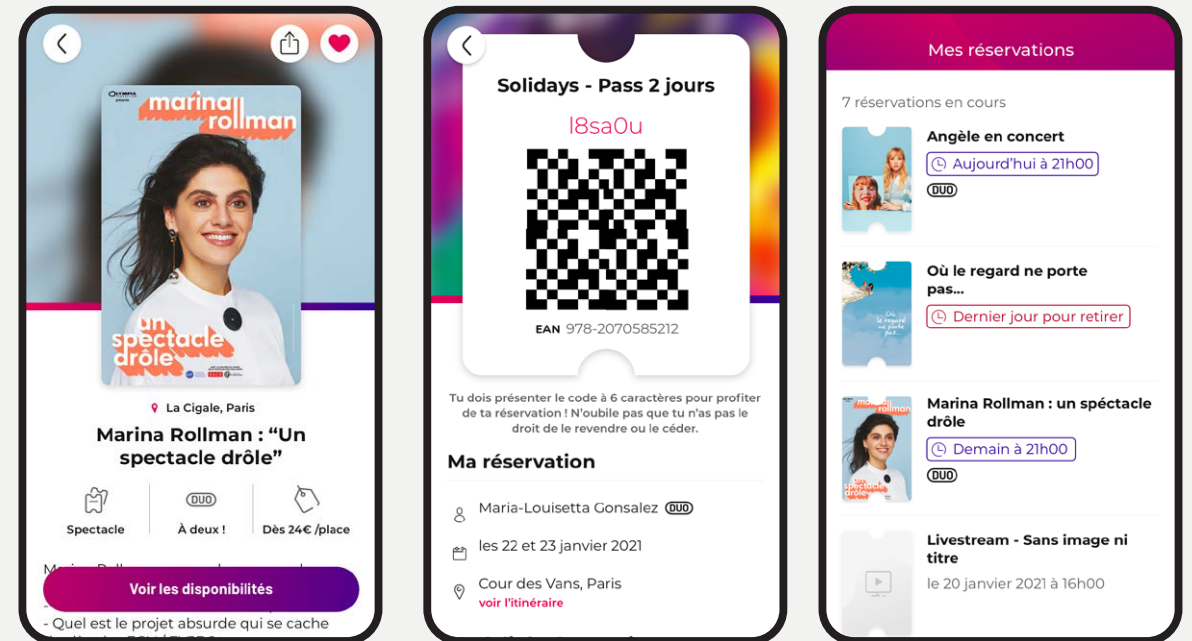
OLYMPIA présente

marina rollman

un spectacle drôle

La Cigale, Paris

Marina Rollman : “Un spectacle drôle”

Spectacle

DUO

À deux !

Dès 24€ /place

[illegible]

Voir les disponibilités

- Quel est le projet absurde qui se cache

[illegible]

Solidays - Pass 2 jours

l8sa0u

EAN 978-2070585212

Tu dois présenter le code à 6 caractères pour profiter de ta réservation ! N'oubile pas que tu n'as pas le droit de le revendre ou le céder.

Ma réservation

Maria-Louisetta Gonsalez DUO

les 22 et 23 janvier 2021

Cour des Vans, Paris

voir l'itinéraire

Mes réservations

7 réservations en cours

Angèle en concert

Aujourd'hui à 21h00

DUO

Où le regard ne porte pas...

Dernier jour pour retirer

Marina Rollman : un spéctacle drôle

Demain à 21h00

DUO

Livestream - Sans image ni titre

le 20 janvier 2021 à 16h00